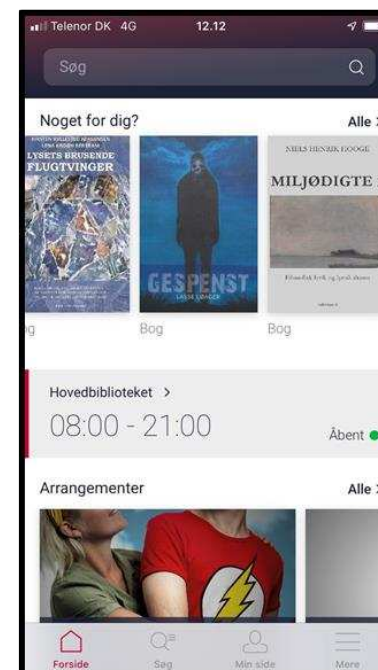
Telenor DK 4G 12.12

Søg

Noget for dig?

Alle

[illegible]

LYSETS BRUSENDE FLUGTVINGER

g

GESPENST

LASSE LØNGER

Bog

NIELS HENRIK HOOGE

MILJØDIGTE

Bog

Hovedbiblioteket >

08:00 - 21:00

Åbent

Arrangementer

Alle

Forside

Søg

Min side

Mere